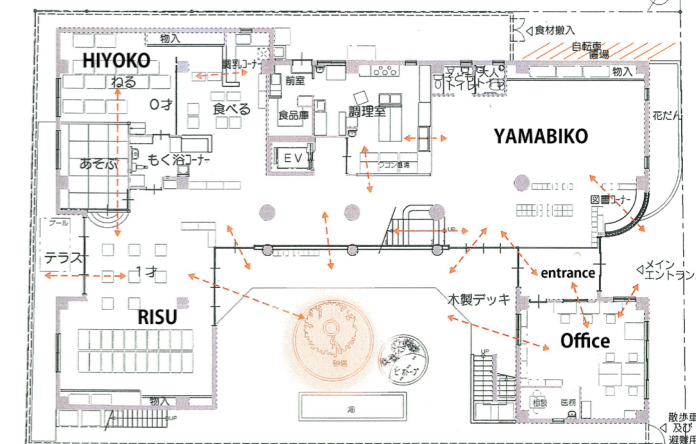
物入
食材搬入
自転車置場
HIYOKO
調乳コーナー
ねる
0才
前室
子ども・大人トイレ
物入
食べる
食品庫
調理室
YAMABIKO
花だん
あそぶ
もく浴コーナー
EV
図書コーナー
プール
テラス
1才
entrance
メインエントランス
木製デッキ
RISU
Office
ビオトープ
物入
相談
医務
池
散歩車及び避難車